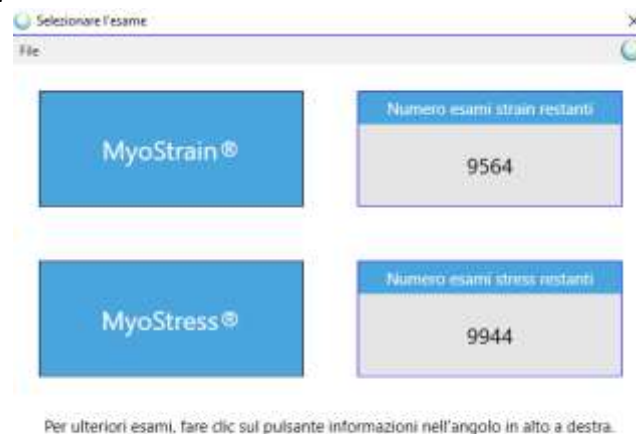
Selezionare l'esame

File

MyoStrain®

Numero esami strain restanti

9564

MyoStress®

Numero esami stress restanti

9944

Per ulteriori esami, fare clic sul pulsante informazioni nell'angolo in alto a destra.